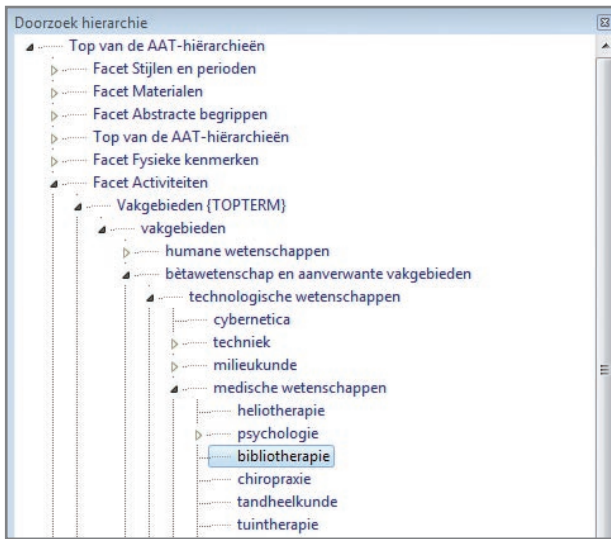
Doorzoek hierarchie

Top van de AAT-hiërarchieën
Facet Stijlen en perioden
Facet Materialen
Facet Abstracte begrippen
Top van de AAT-hiërarchieën
Facet Fysieke kenmerken
Facet Activiteiten
Vakgebieden {TOPTERM}
vakgebieden
humane wetenschappen
bètawetenschap en aanverwante vakgebieden
technologische wetenschappen
cybernetica
techniek
milieukunde
medische wetenschappen
heliotherapie
psychologie
bibliotherapie
chiropraxie
tandheelkunde
tuintherapie